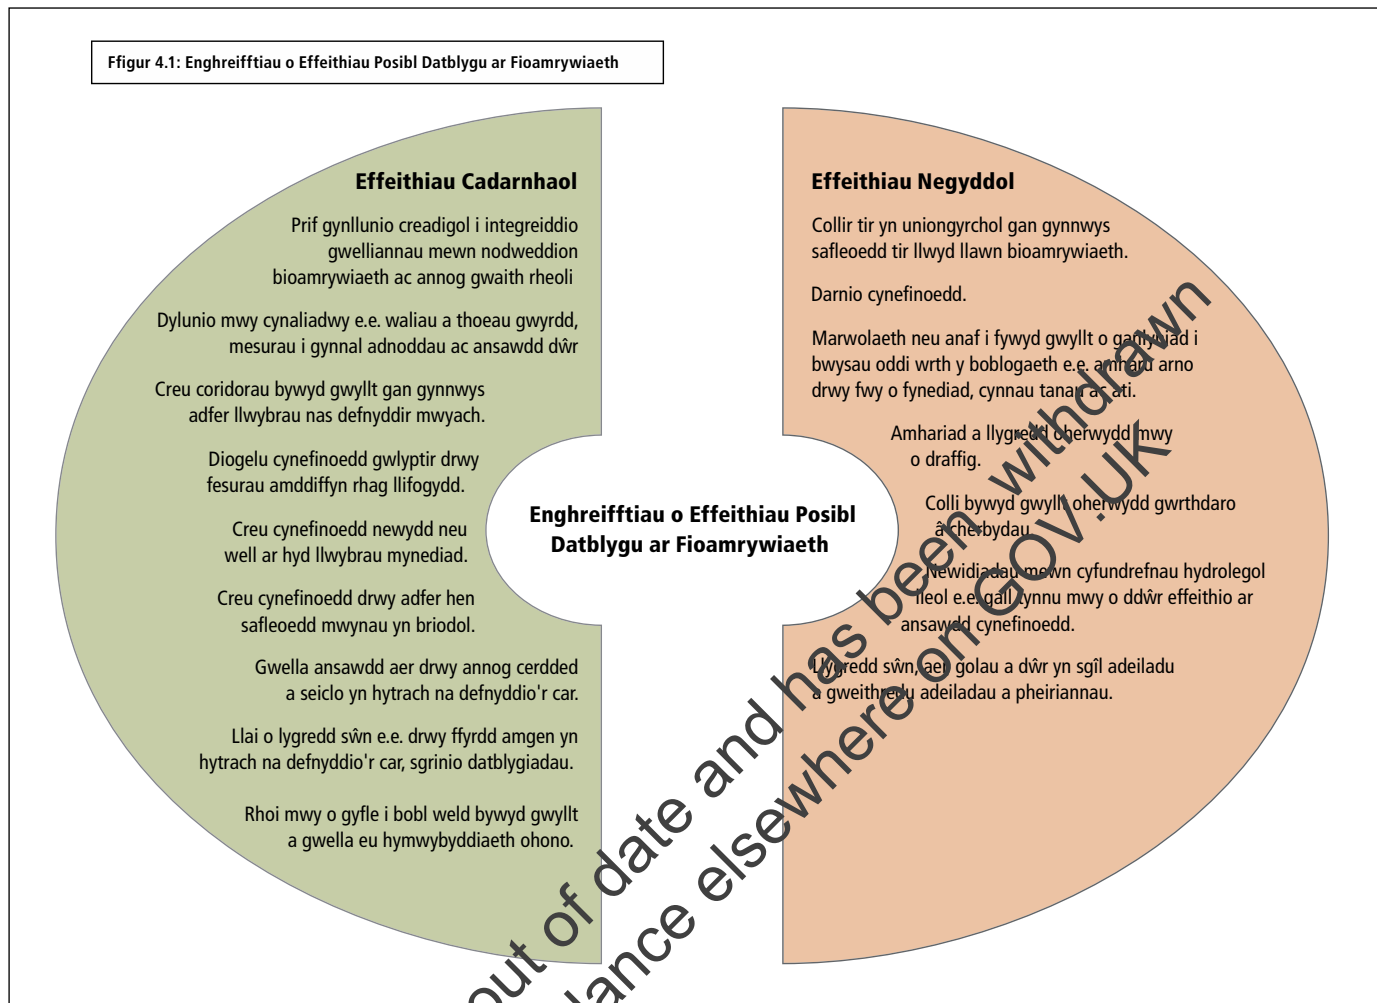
Ffigur 4.1: Enghreifftiau o Effeithiau Posibl Datblygu ar Fioamrywiaeth

Effeithiau Cadarnhaol

Prif gynllunio creadigol i integreiddio gwelliannau mewn nodweddion bioamrywiaeth ac annog gwaith rheoli

Dylunio mwy cynaliadwy e.e. waliau a thoeau gwyrdd, mesurau i gynnal adnoddau ac ansawdd dŵr

Creu coridorau bywyd gwyllt gan gynnwys adfer llwybrau nas defnyddir mwyach.

Diogelu cynefinoedd gwlyptir drwy fesurau amddiffyn rhag llifogydd.

Creu cynefinoedd newydd neu well ar hyd llwybrau mynediad.

Creu cynefinoedd drwy adfer hen safleoedd mwynau yn briodol.

Gwella ansawdd aer drwy annog cerdded a seiclo yn hytrach na defnyddio'r car.

Llai o lygredd sŵn e.e. drwy ffyrdd amgen yn hytrach na defnyddio'r car, sgrinio datblygiadau.

Rhoi mwy o gyfle i bobl weld bywyd gwyllt a gwella eu hymwybyddiaeth ohono.

Enghreifftiau o Effeithiau Posibl Datblygu ar Fioamrywiaeth

Effeithiau Negyddol

Collir tir yn uniongyrchol gan gynnwys safleoedd tir llwyd llawn bioamrywiaeth.

Darnio cynefinoedd.

Marwolaeth neu anaf i fywyd gwyllt o ganlyniad i bwysau oddi wrth y boblogaeth e.e. amharu arno drwy fwy o fynediad, cynnau tanau ac ati.

Amhariad a llygredd oherwydd mwy o draffig.

Colli bywyd gwyllt oherwydd gwrthdaro â cherbydau.

Newidiadau mewn cyfundrefnau hydrolegol lleol e.e. gall cynnu mwy o ddŵr effeithio ar ansawdd cynefinoedd.

Llygredd sŵn, aer golau a dŵr yn sgîl adeiladu a gweithredu adeiladau a pheiriannau.

out of date and has been withdrawn
dance elsewhere on GOV.UK